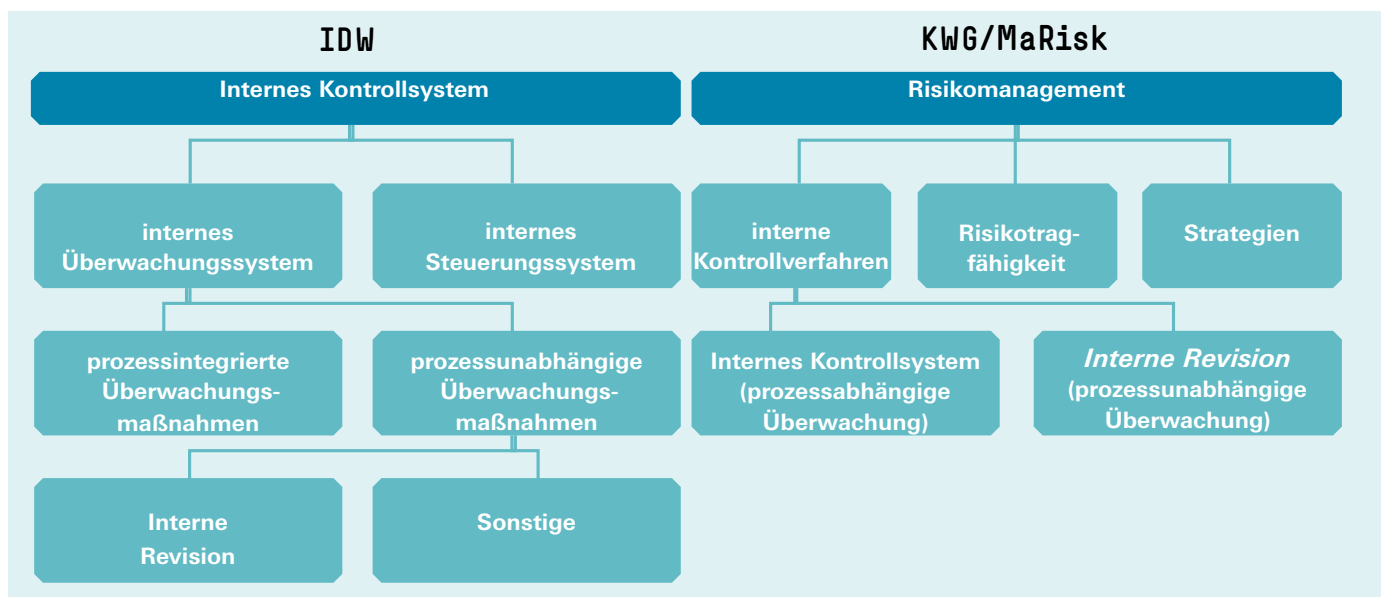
IDW

Internes Kontrollsystem

internes Überwachungssystem

internes Steuerungssystem

prozessintegrierte Überwachungsmaßnahmen

prozessunabhängige Überwachungsmaßnahmen

Interne Revision

Sonstige

KWG/MaRisk

Risikomanagement

interne Kontrollverfahren

Risikotragfähigkeit

Strategien

Internes Kontrollsystem (prozessabhängige Überwachung)

Interne Revision (prozessunabhängige Überwachung)